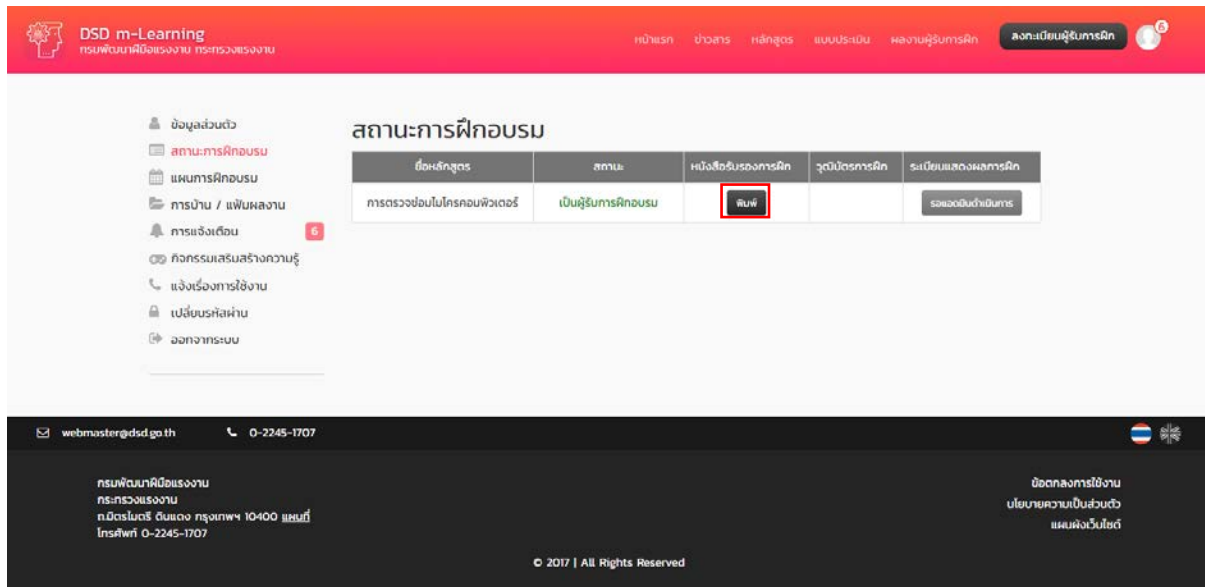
DSD m-Learning
กรมพัฒนาฝีมือแรงงาน กระทรวงแรงงาน

หน้าแรก ข่าวสาร หลักสูตร แบบประเมิน ผลงานผู้รับการฝึก ลงทะเบียนผู้รับการฝึก 6

ข้อมูลส่วนตัว
สถานะการฝึกอบรม
แผนการฝึกอบรม
การบ้าน / แฟ้มผลงาน
การแจ้งเตือน 6
กิจกรรมเสริมสร้างความรู้
แจ้งเรื่องการใช้งาน
เปลี่ยนรหัสผ่าน
ออกจากระบบ

สถานะการฝึกอบรม

| ชื่อหลักสูตร | สถานะ | หนังสือรับรองการฝึก | วุฒิบัตรการฝึก | ระเบียนแสดงผลการฝึก |
|---|---|---|---|---|
| การตรวจซ่อมไมโครคอมพิวเตอร์ | เป็นผู้รับการฝึกอบรม | พิมพ์ | | รอนายทะเบียนดำเนินการ |

webmaster@dsd.go.th 0-2245-1707

กรมพัฒนาฝีมือแรงงาน
กระทรวงแรงงาน
ถ.มิตรไมตรี ดินแดง กรุงเทพฯ 10400 แผนที่
โทรศัพท์ 0-2245-1707

ข้อตกลงการใช้งาน
นโยบายความเป็นส่วนตัว
แผนผังเว็บไซต์

© 2017 | All Rights Reserved